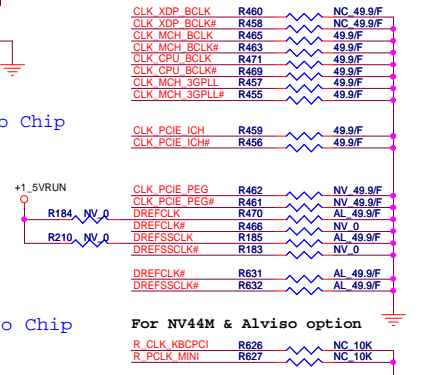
CLK_XDP_BCLK R460 NC_49.9/F
CLK_XDP_BCLK# R458 NC_49.9/F
CLK_MCH_BCLK R465 49.9/F
CLK_MCH_BCLK# R463 49.9/F
CLK_CPU_BCLK R471 49.9/F
CLK_CPU_BCLK# R469 49.9/F
CLK_MCH_3GPLL R457 49.9/F
CLK_MCH_3GPLL# R455 49.9/F

o Chip

CLK_PCIE_ICH R459 49.9/F
CLK_PCIE_ICH# R456 49.9/F

+1_5VRUN

CLK_PCIE_PEG R462 NV_49.9/F
CLK_PCIE_PEG# R461 NV_49.9/F
R184 NV_0 DREFCLK R470 AL_49.9/F
DREFCLK# R466 NV_0
R210 NV_0 DREFSSCLK R185 AL_49.9/F
DREFSSCLK# R183 NV_0

DREFCLK# R631 AL_49.9/F
DREFSSCLK# R632 AL_49.9/F

o Chip

For NV44M & Alviso option

R_CLK_KBCPCI R626 NC_10K
R_PCLK_MINI R627 NC_10K